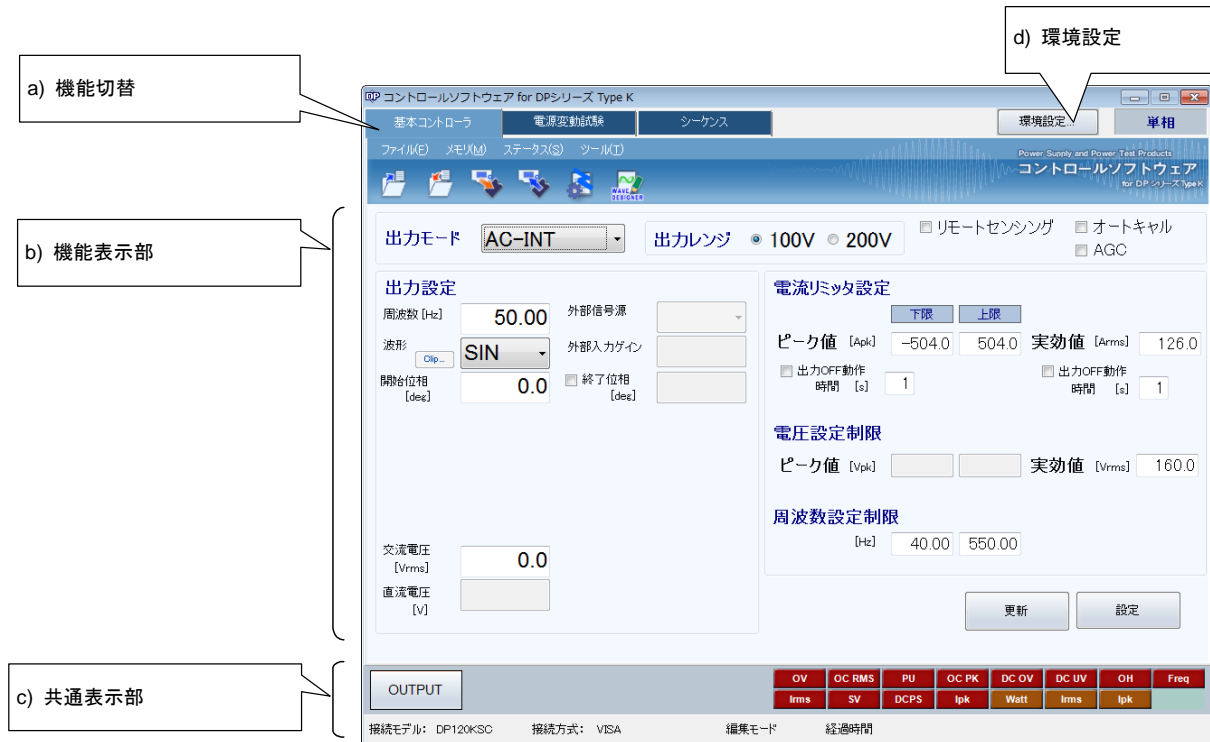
d) 環境設定

a) 機能切替

DP コントロールソフトウェア for DPシリーズ Type K

基本コントローラ | 電源変動試験 | シーケンス

環境設定...

単相

ファイル(F) メモリ(M) ステータス(S) ツール(T)

Power Supply and Power Test Products
コントロールソフトウェア
for DP シリーズ Type K

WAVE DESIGNER

b) 機能表示部

出力モード AC-INT

出力レンジ 100V 200V

リモートセンシング

オートキャル

AGC

出力設定

周波数 [Hz] 50.00

外部信号源

波形 Clip... SIN

外部入力ゲイン

開始位相 [deg] 0.0

終了位相 [deg]

交流電圧 [Vrms] 0.0

直流電圧 [V]

電流リミッタ設定

下限 上限

ピーク値 [Apk] -504.0 504.0

実効値 [Arms] 126.0

出力OFF動作 時間 [s] 1

出力OFF動作 時間 [s] 1

電圧設定制限

ピーク値 [Vpk]

実効値 [Vrms] 160.0

周波数設定制限

[Hz] 40.00 550.00

更新

設定

c) 共通表示部

OUTPUT

| OV | OC RMS | PU | OC PK | DC OV | DC UV | OH | Freq |
|---|---|---|---|---|---|---|---|
| Irms | SV | DCPS | Ipk | Watt | Irms | Ipk | |

接続モデル: DP120KSC 接続方式: VISA 編集モード 経過時間